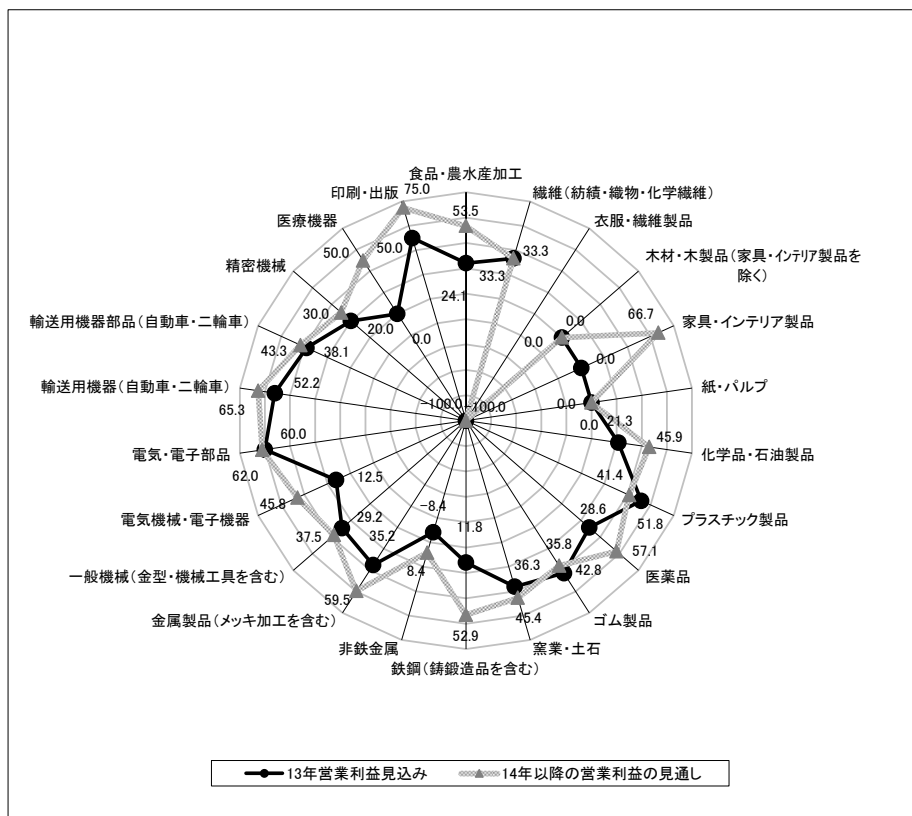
食品・農水産加工
繊維（紡績・織物・化学繊維）
衣服・繊維製品
木材・木製品（家具・インテリア製品を除く）
家具・インテリア製品
紙・パルプ
化学品・石油製品
プラスチック製品
医薬品
ゴム製品
窯業・土石
鉄鋼（鋳鍛造品を含む）
非鉄金属
金属製品（メッキ加工を含む）
一般機械（金型・機械工具を含む）
電気機械・電子機器
電気・電子部品
輸送用機器（自動車・二輪車）
輸送用機器部品（自動車・二輪車）
精密機械
医療機器
印刷・出版

75.0
53.5
33.3
33.3
24.1
50.0
50.0
0.0
20.0
30.0
0.0
0.0
66.7
0.0
0.0
0.0
43.3
38.1
52.2
65.3
-100.0
-100.0
21.3
45.9
0.0
41.4
51.8
60.0
62.0
12.5
45.8
28.6
57.1
35.8
42.8
29.2
37.5
35.2
-8.4
11.8
36.3
8.4
59.5
52.9
45.4

13年営業利益見込み
14年以降の営業利益の見通し